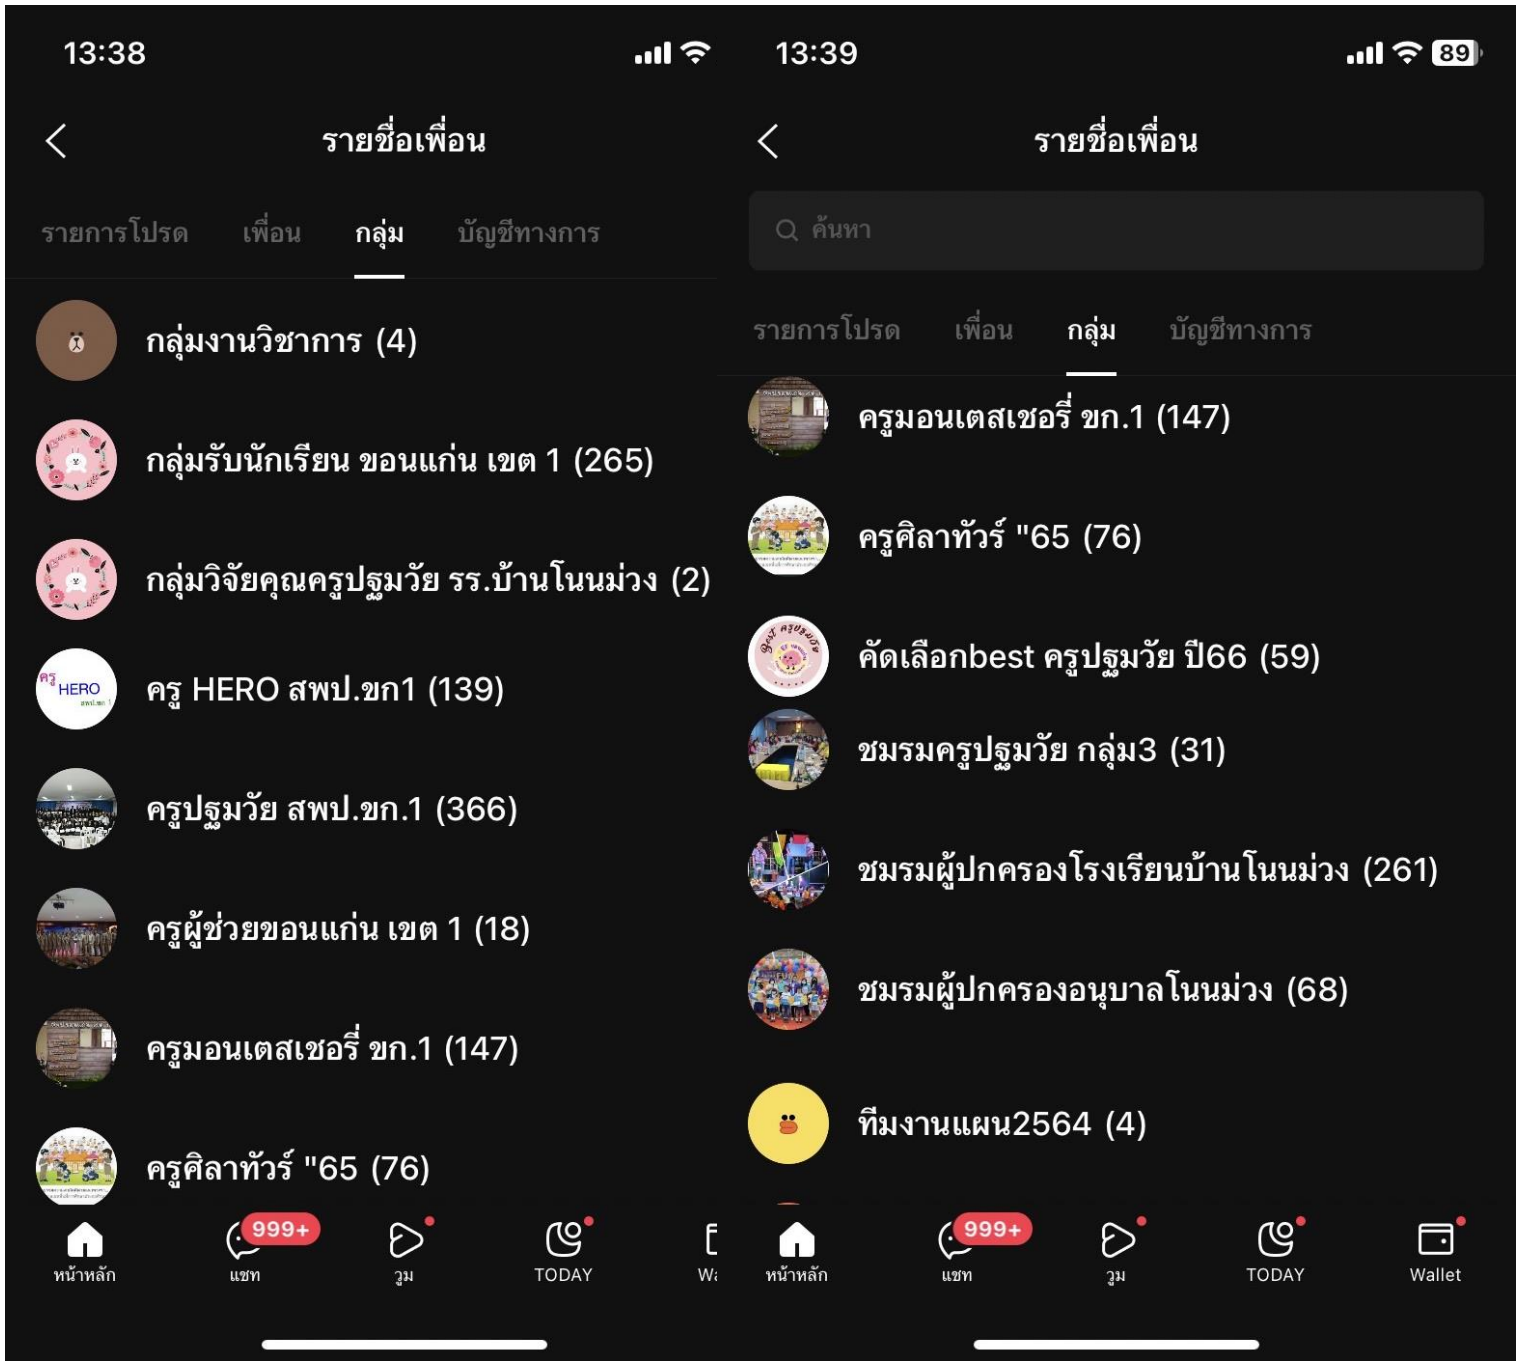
13:38

รายชื่อเพื่อน

รายการโปรด เพื่อน กลุ่ม บัญชีทางการ

กลุ่มงานวิชาการ (4)

กลุ่มรับนักเรียน ขอนแก่น เขต 1 (265)

กลุ่มวิจัยคุณครูปฐมวัย รร.บ้านโนนม่วง (2)

ครู HERO
สพป.ขก1

ครู HERO สพป.ขก1 (139)

ครูปฐมวัย สพป.ขก.1 (366)

ครูผู้ช่วยขอนแก่น เขต 1 (18)

ครูมอนเตสเซอรี่ ขก.1 (147)

ครูศิลาทัวร์ "65 (76)

หน้าหลัก 999+ แชท วูม TODAY W

13:39 89

รายชื่อเพื่อน

ค้นหา

รายการโปรด เพื่อน กลุ่ม บัญชีทางการ

ครูมอนเตสเซอรี่ ขก.1 (147)

ครูศิลาทัวร์ "65 (76)

คัดเลือกbest ครูปฐมวัย ปี66 (59)

ชมรมครูปฐมวัย กลุ่ม3 (31)

ชมรมผู้ปกครองโรงเรียนบ้านโนนม่วง (261)

ชมรมผู้ปกครองอนุบาลโนนม่วง (68)

ทีมงานแผน2564 (4)

หน้าหลัก 999+ แชท วูม TODAY Wallet